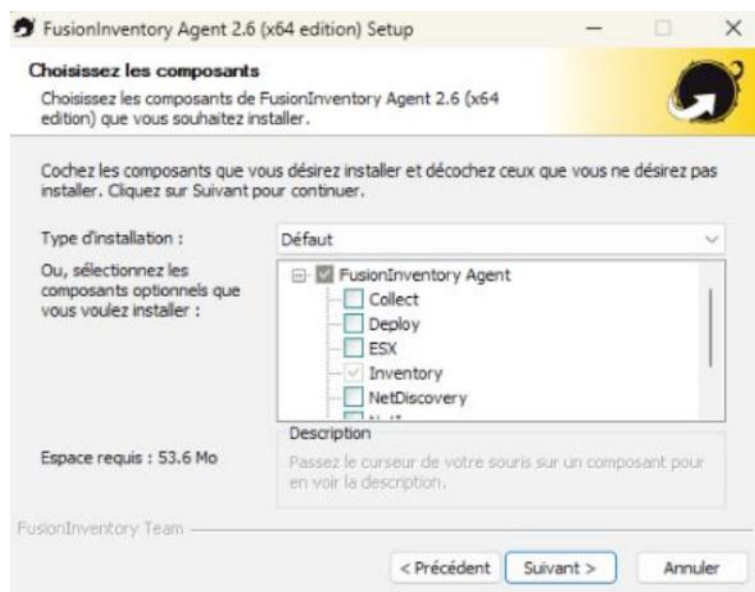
FusionInventory Agent 2.6 (x64 edition) Setup

Choisissez les composants

Choisissez les composants de FusionInventory Agent 2.6 (x64 edition) que vous souhaitez installer.

Cochez les composants que vous désirez installer et décochez ceux que vous ne désirez pas installer. Cliquez sur Suivant pour continuer.

Type d'installation :

Défaut

Ou, sélectionnez les composants optionnels que vous voulez installer :

FusionInventory Agent
Collect
Deploy
ESX
Inventory
NetDiscovery
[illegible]

Description

Passez le curseur de votre souris sur un composant pour en voir la description.

Espace requis : 53.6 Mo

FusionInventory Team

< Précédent
Suivant >
Annuler